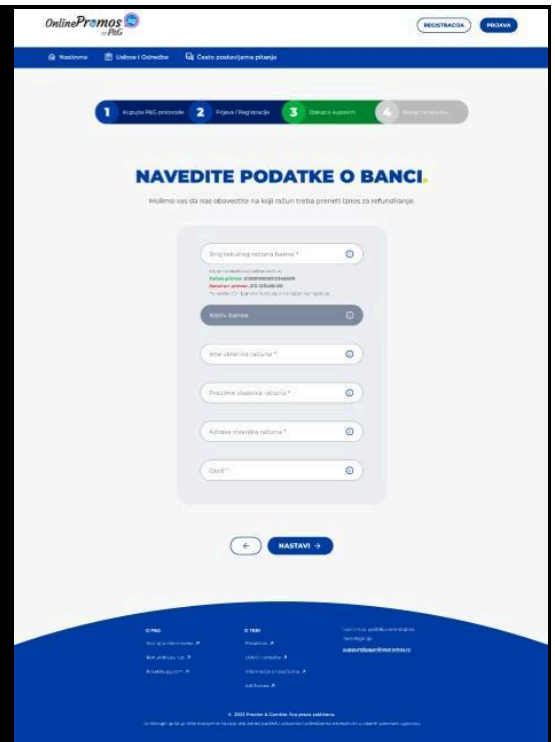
OnlinePromos by P&G

REGISTRACIJA
PRIJAVA

Naslovna
Uslovi i Odredbe
Često postavljana pitanja

1 Kupujte P&G proizvode
2 Prijava / Registracija
3 Dokaz o kupovini
4 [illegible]

NAVEDITE PODATKE O BANCI.

Molimo vas da nas obavestite na koji račun treba preneti iznos za refundiranje.

Broj tekućeg računa banke *
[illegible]
Tačan primer: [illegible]
Netačan primer: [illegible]
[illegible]
Naziv banke
Ime vlasnika računa *
Prezime vlasnika računa *
Adresa vlasnika računa *
Grad *

←
NASTAVI →

O P&G
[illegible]
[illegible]
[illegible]

O TEBI
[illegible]
Uslovi i odredbe
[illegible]
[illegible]

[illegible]
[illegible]
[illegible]

© 2023 Procter & Gamble. Sva prava zadržana.
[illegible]